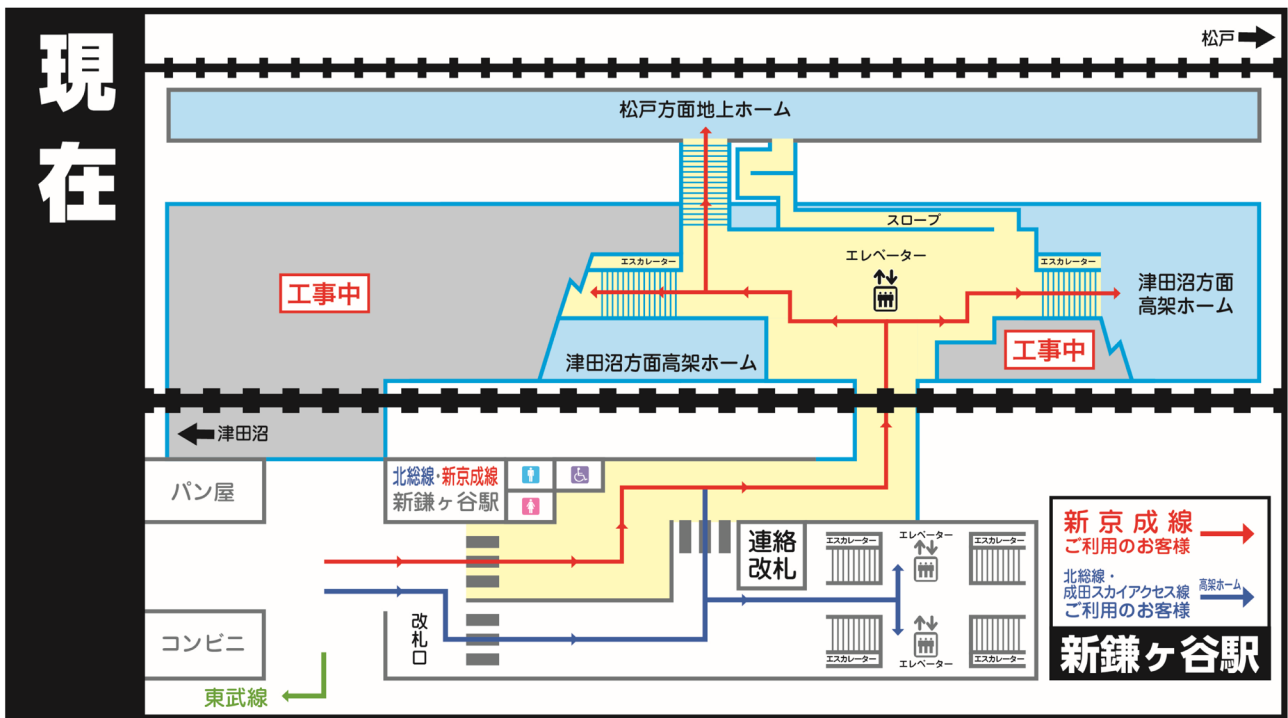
現在

松戸

松戸方面地上ホーム

スロープ

エスカレーター

エレベーター

エスカレーター

工事中

津田沼方面
高架ホーム

津田沼方面高架ホーム

工事中

津田沼

パン屋

北総線・新京成線
新鎌ヶ谷駅

連絡
改札

エスカレーター

エレベーター

エスカレーター

新京成線
ご利用のお客様

北総線・
成田スカイアクセス線
ご利用のお客様

高架ホーム

改札口

コンビニ

エスカレーター

エレベーター

エスカレーター

新鎌ヶ谷駅

東武線